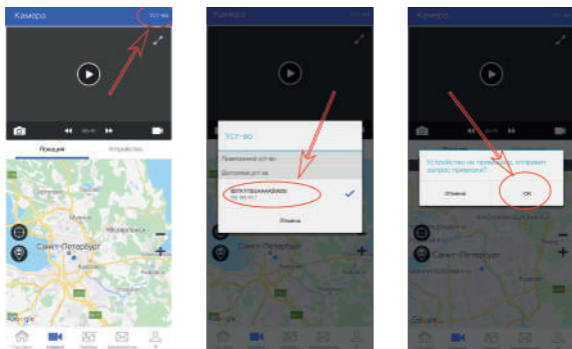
Камера
Уст-во
Локация
Устройство
Санкт-Петербург
Google

Камера
Уст-во
Привязанное уст-во
Доступные уст-ва
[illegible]
Отмена
Санкт-Петербург
Google

Камера
Устройство не привязано, отправить запрос привязки?
Отмена
OK
Санкт-Петербург
Google